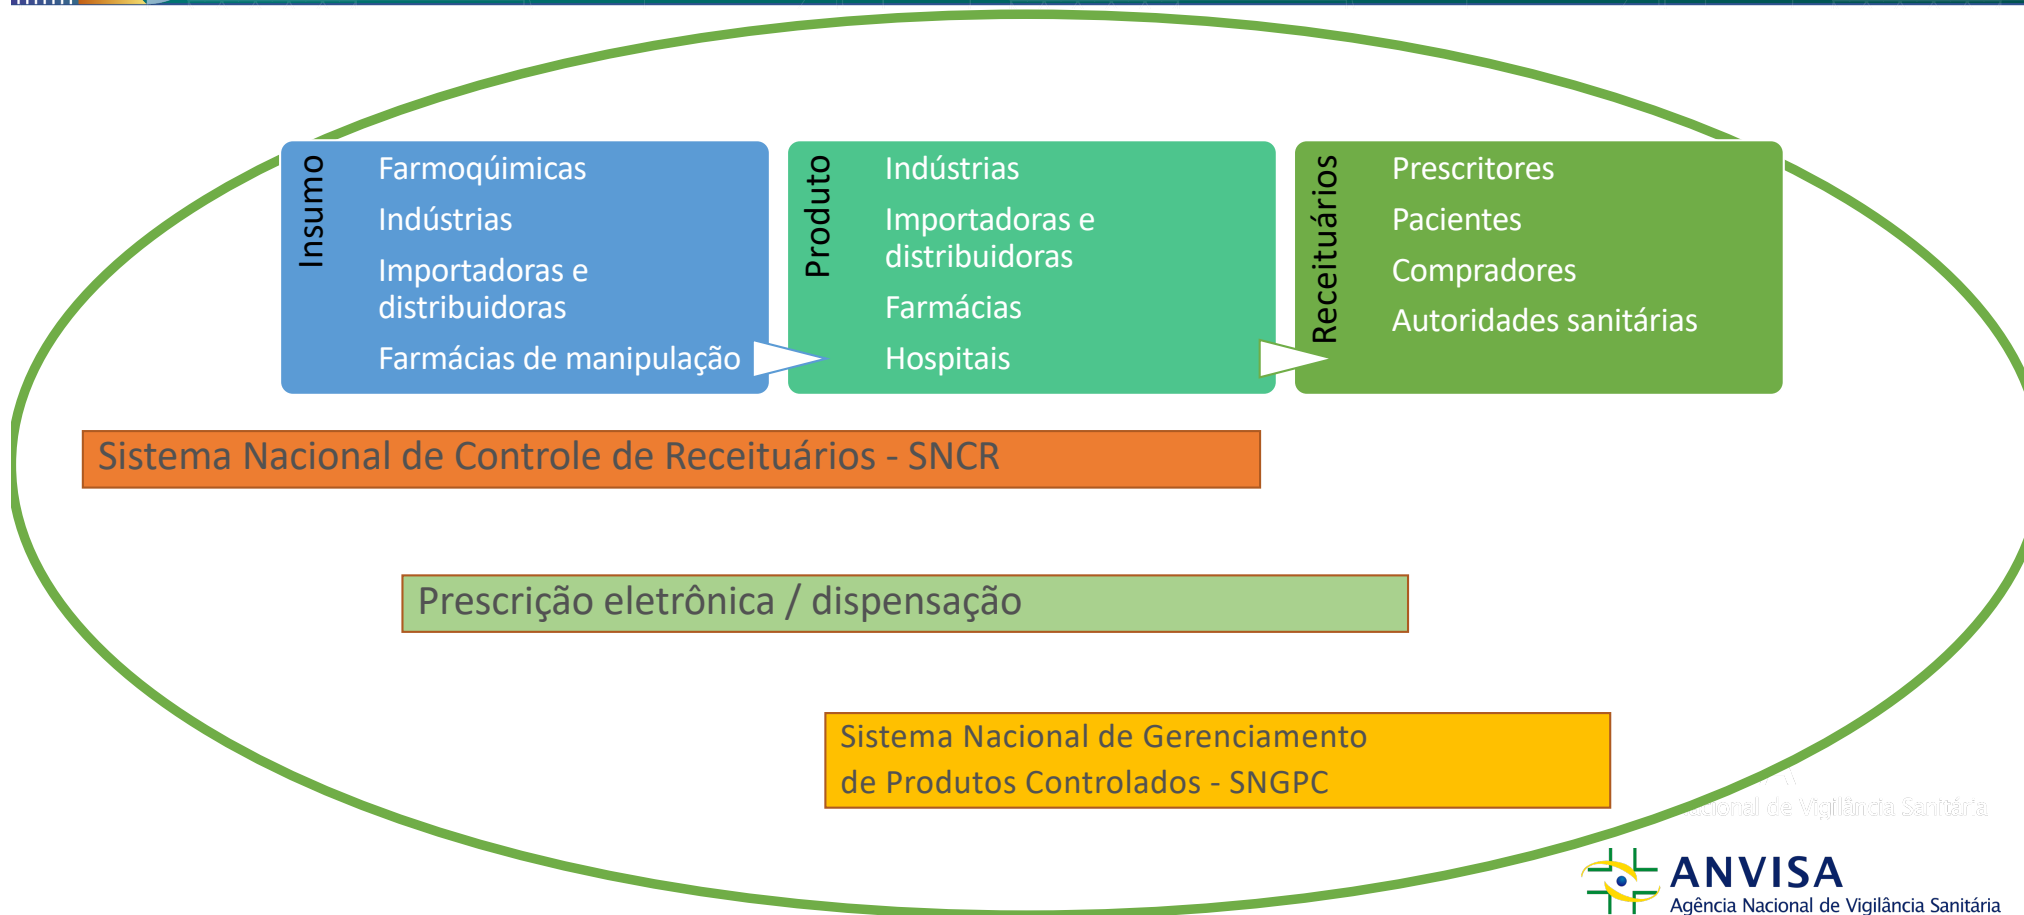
Insumo

Farmoquímicas

Indústrias

Importadoras e distribuidoras

Farmácias de manipulação

Produto

Indústrias

Importadoras e distribuidoras

Farmácias

Hospitais

Receituários

Prescritores

Pacientes

Compradores

Autoridades sanitárias

Sistema Nacional de Controle de Receituários - SNCR

Prescrição eletrônica / dispensação

Sistema Nacional de Gerenciamento de Produtos Controlados - SNGPC

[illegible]cional de Vigilância Sanitária

ANVISA
Agência Nacional de Vigilância Sanitária